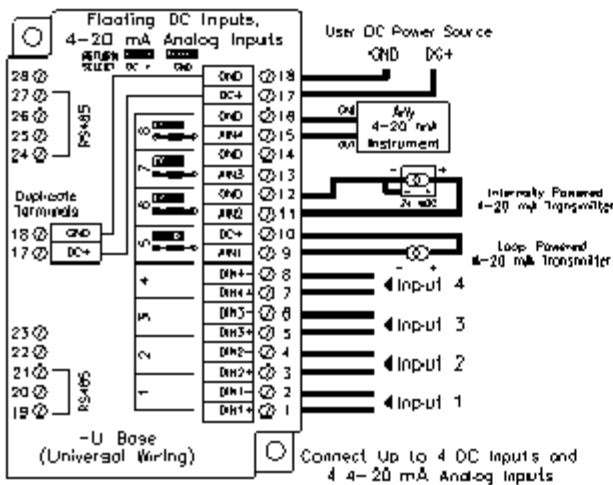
Floating DC Inputs, 4-20 mA Analog Inputs

User DC Power Source
-GND DC+

GND 18
DC+ 17
GND 16
AIN4 15
GND 14
AIN3 13
GND 12
AIN2 11
DC+ 10
AIN1 9
DIN4- 8
DIN4+ 7
DIN3- 6
DIN3+ 5
DIN2- 4
DIN2+ 3
DIN1- 2
DIN1+ 1

28
27
26
25
24
RS485

Duplicate Terminals
18 GND
17 DC+

23
22
21
20
19
RS485

8 7 6 5 4 3 2 1

Any 4-20 mA Instrument

24 VDC
Internally Powered 4-20 mA Transmitter

Loop Powered 4-20 mA Transmitter

Input 4
Input 3
Input 2
Input 1

-U Base
(Universal Wiring)

Connect Up to 4 DC Inputs and 4 4-20 mA Analog Inputs